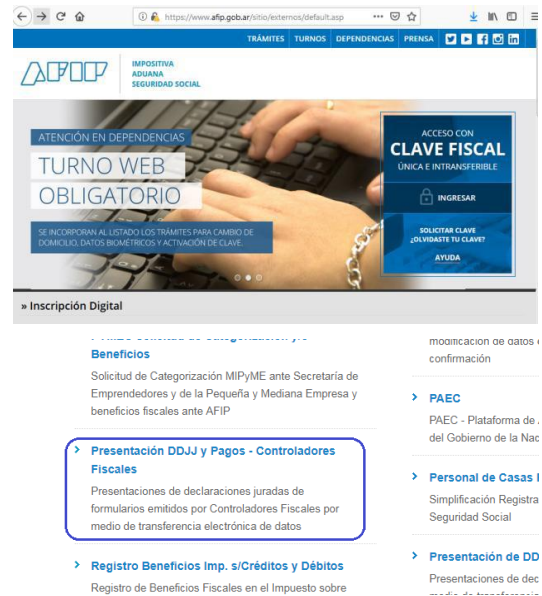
https://www.afip.gob.ar/sitio/externos/default.asp

TRÁMITES TURNOS DEPENDENCIAS PRENSA

AFIP IMPOSITIVA ADUANA SEGURIDAD SOCIAL

ATENCIÓN EN DEPENDENCIAS
TURNO WEB
OBLIGATORIO

SE INCORPORAN AL LISTADO LOS TRÁMITES PARA CAMBIO DE DOMICILIO, DATOS BIOMÉTRICOS Y ACTIVACIÓN DE CLAVE.

ACCESO CON
CLAVE FISCAL
ÚNICA E INTRANSFERIBLE

INGRESAR

SOLICITAR CLAVE
¿OLVIDASTE TU CLAVE?

AYUDA

» Inscripción Digital

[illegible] Beneficios

Solicitud de Categorización MIPyME ante Secretaría de Emprendedores y de la Pequeña y Mediana Empresa y beneficios fiscales ante AFIP

› Presentación DDJJ y Pagos - Controladores Fiscales

Presentaciones de declaraciones juradas de formularios emitidos por Controladores Fiscales por medio de transferencia electrónica de datos

› Registro Beneficios Imp. s/Créditos y Débitos

Registro de Beneficios Fiscales en el Impuesto sobre

modificación de datos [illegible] confirmación

› PAEC

PAEC - Plataforma de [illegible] del Gobierno de la Na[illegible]

› Personal de Casas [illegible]

Simplificación Registra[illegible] Seguridad Social

› Presentación de DD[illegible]

Presentaciones de dec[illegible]